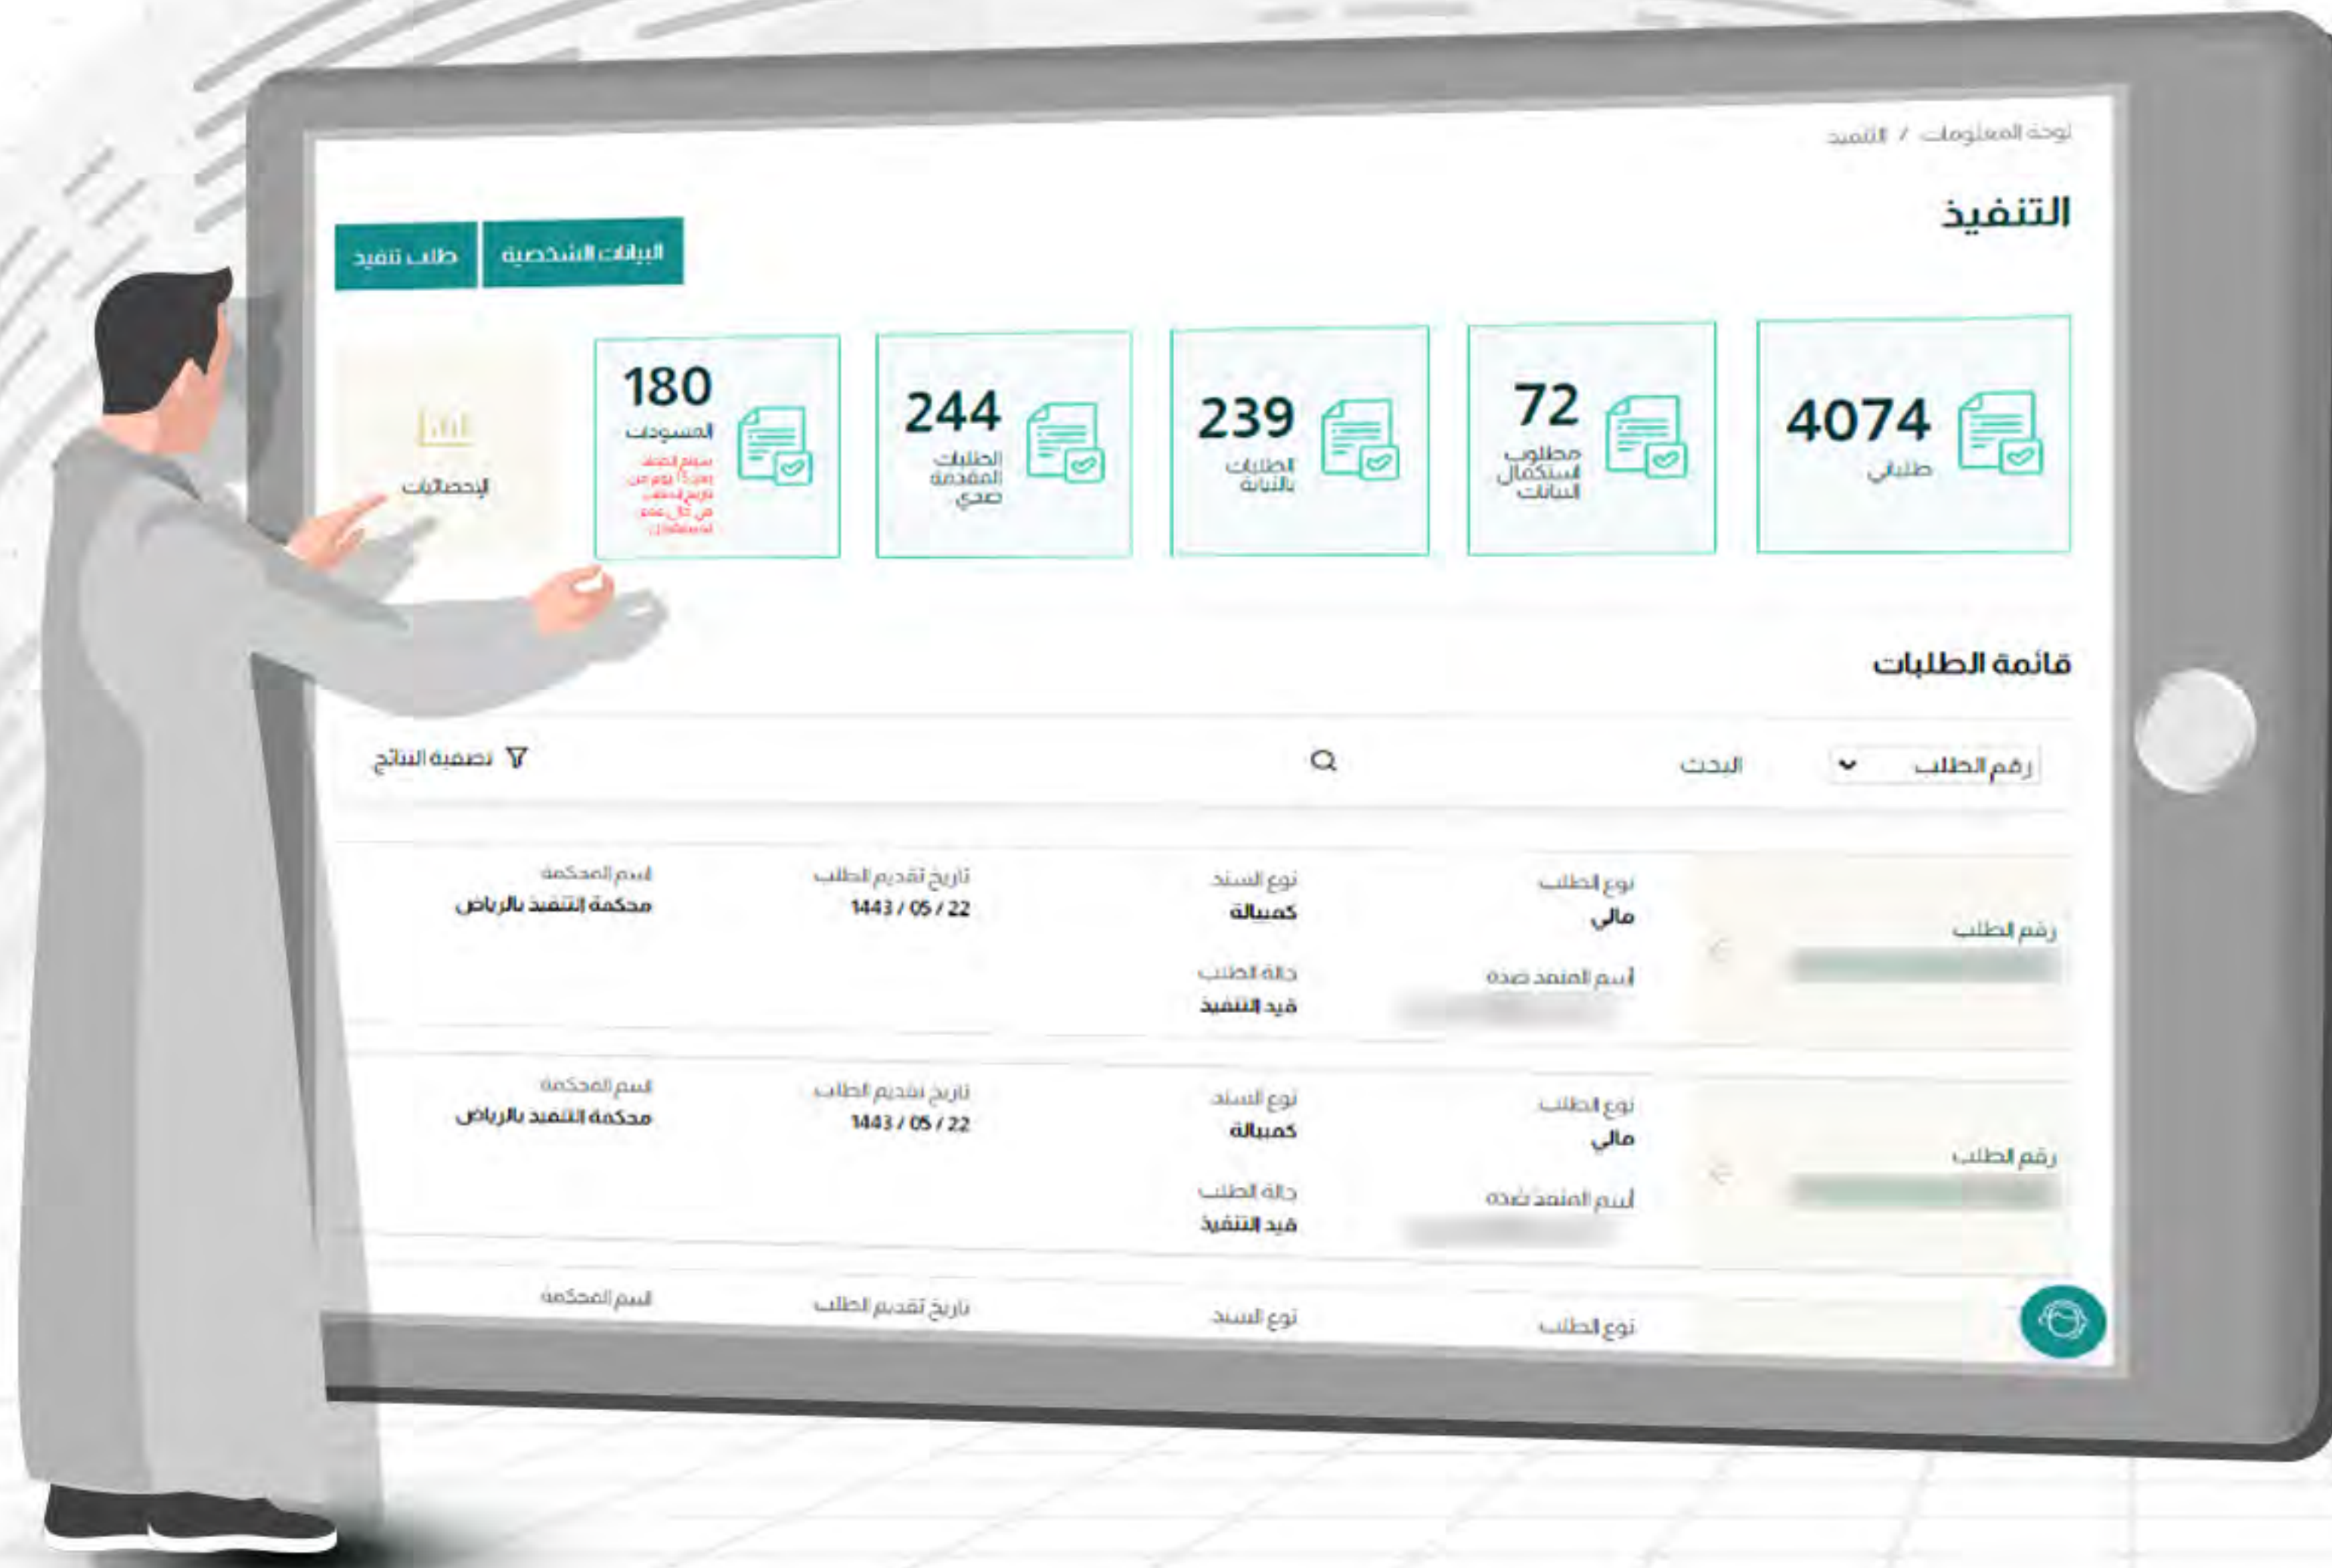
لوحة المعلومات / التنفيذ

التنفيذ

البيانات الشخصية

طلب تنفيذ

4074
طلباتي

72
مطلوب استكمال البيانات

239
الطلبات بالنيابة

244
الطلبات المقدمة ضدي

180
المسودة
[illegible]

الإحصائيات

قائمة الطلبات

رقم الطلب
البحث
تصفية النتائج

رقم الطلب
نوع الطلب
مالي
اسم المنفذ ضده
نوع السند
كمبيالة
حالة الطلب
قيد التنفيذ
تاريخ تقديم الطلب
1443 / 05 / 22
اسم المحكمة
محكمة التنفيذ بالرياض

رقم الطلب
نوع الطلب
مالي
اسم المنفذ ضده
نوع السند
كمبيالة
حالة الطلب
قيد التنفيذ
تاريخ تقديم الطلب
1443 / 05 / 22
اسم المحكمة
محكمة التنفيذ بالرياض

نوع الطلب
نوع السند
تاريخ تقديم الطلب
اسم المحكمة